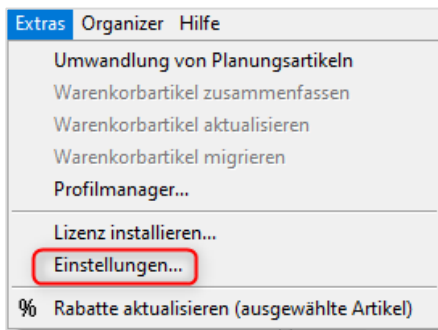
Extras Organizer Hilfe

Umwandlung von Planungsartikeln
Warenkorbartikel zusammenfassen
Warenkorbartikel aktualisieren
Warenkorbartikel migrieren
Profilmanager...

Lizenz installieren...
Einstellungen...

% Rabatte aktualisieren (ausgewählte Artikel)